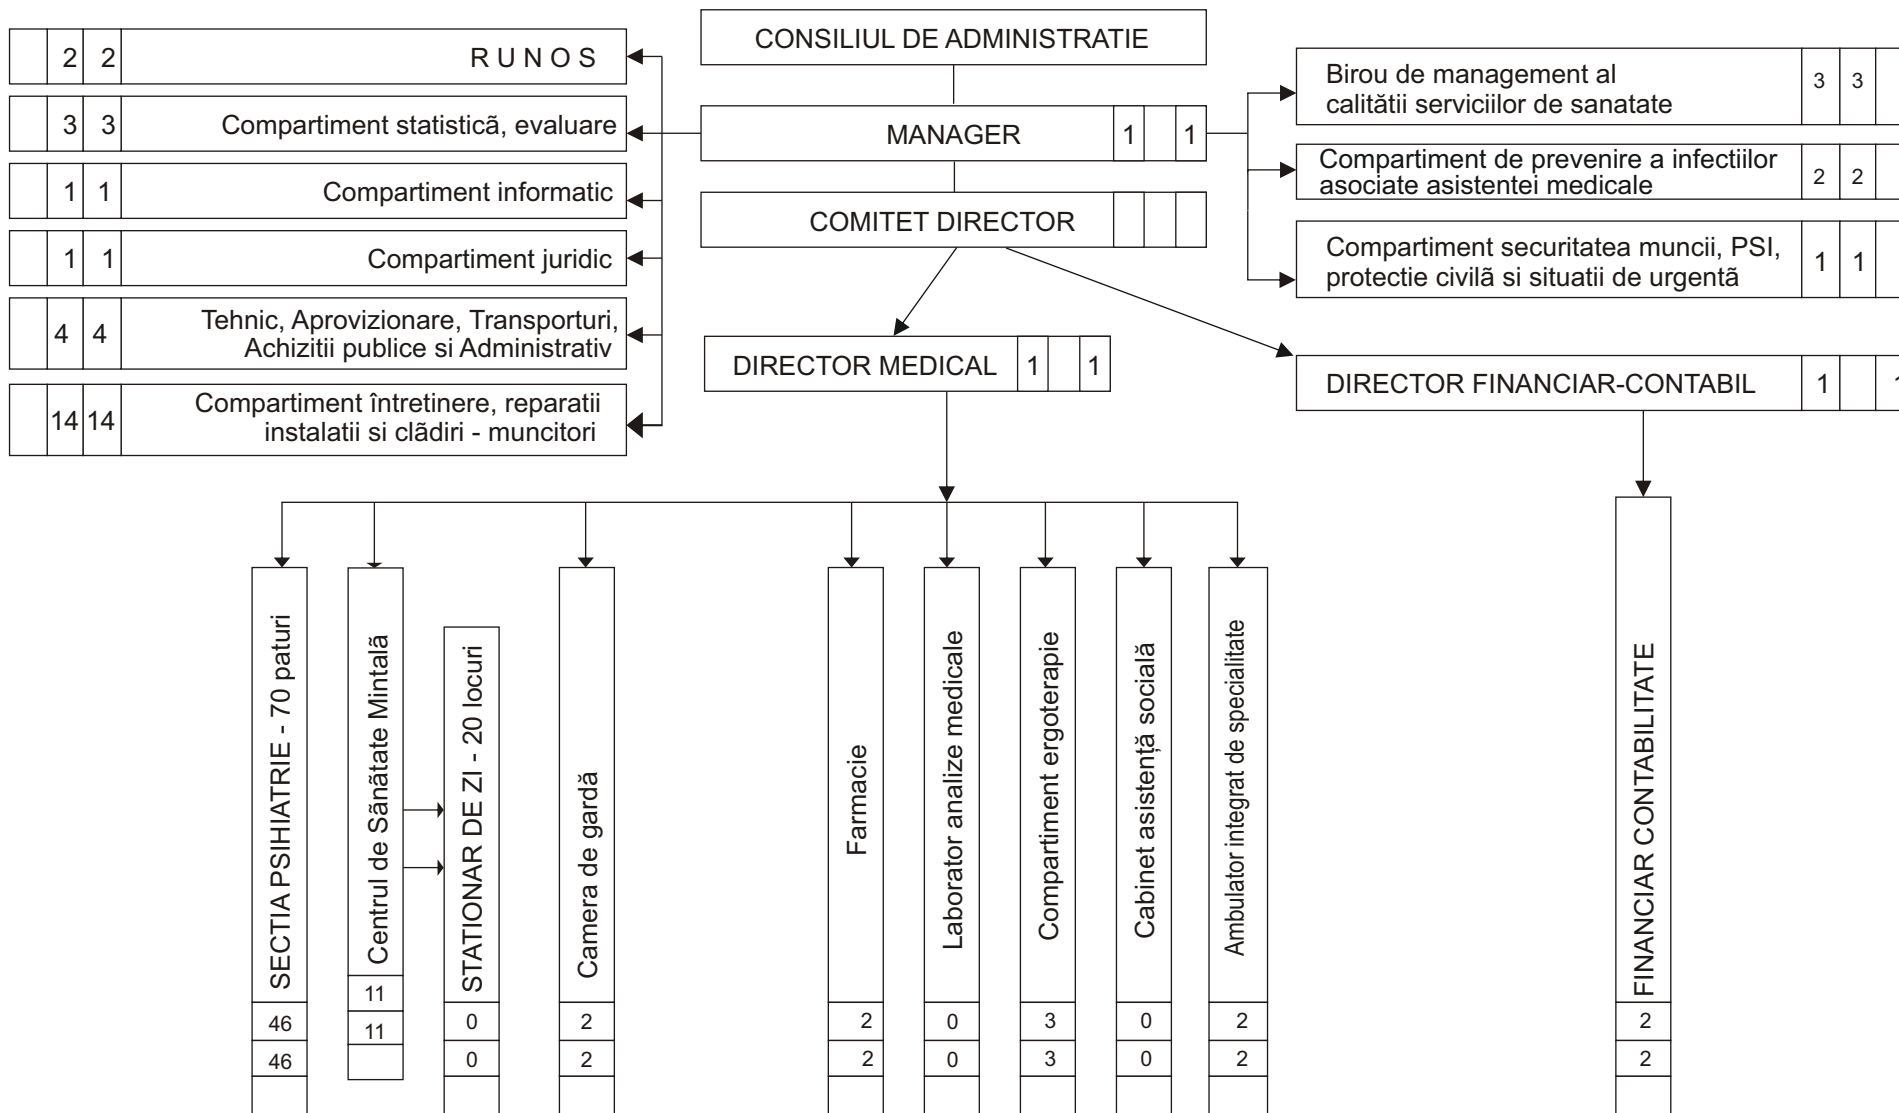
CONSILIUL DE ADMINISTRATIE

MANAGER | 1 | | 1

COMITET DIRECTOR

| | 2 | 2 | R U N O S |
|---|---|---|---|
| | 3 | 3 | Compartiment statisticã, evaluare |
| | 1 | 1 | Compartiment informatic |
| | 1 | 1 | Compartiment juridic |
| | 4 | 4 | Tehnic, Aprovizionare, Transporturi, Achizitii publice si Administrativ |
| | 14 | 14 | Compartiment întretinere, reparatii instalatii si clãdiri - muncitori |

| Birou de management al calitãtii serviciilor de sanatate | 3 | 3 |
|---|---|---|
| Compartiment de prevenire a infectiilor asociate asistentei medicale | 2 | 2 |
| Compartiment securitatea muncii, PSI, protectie civilã si situatii de urgentã | 1 | 1 |

DIRECTOR MEDICAL | 1 | | 1

DIRECTOR FINANCIAR-CONTABIL | 1 | | 1

SECTIA PSIHIATRIE - 70 paturi
46
46

Centrul de Sãnãtate Mintalã
11
11

STATIONAR DE ZI - 20 locuri
0
0

Camera de gardã
2
2

Farmacie
2
2

Laborator analize medicale
0
0

Compartiment ergoterapie
3
3

Cabinet asistență socialã
0
0

Ambulator integrat de specialitate
2
2

FINANCIAR CONTABILITATE
2
2